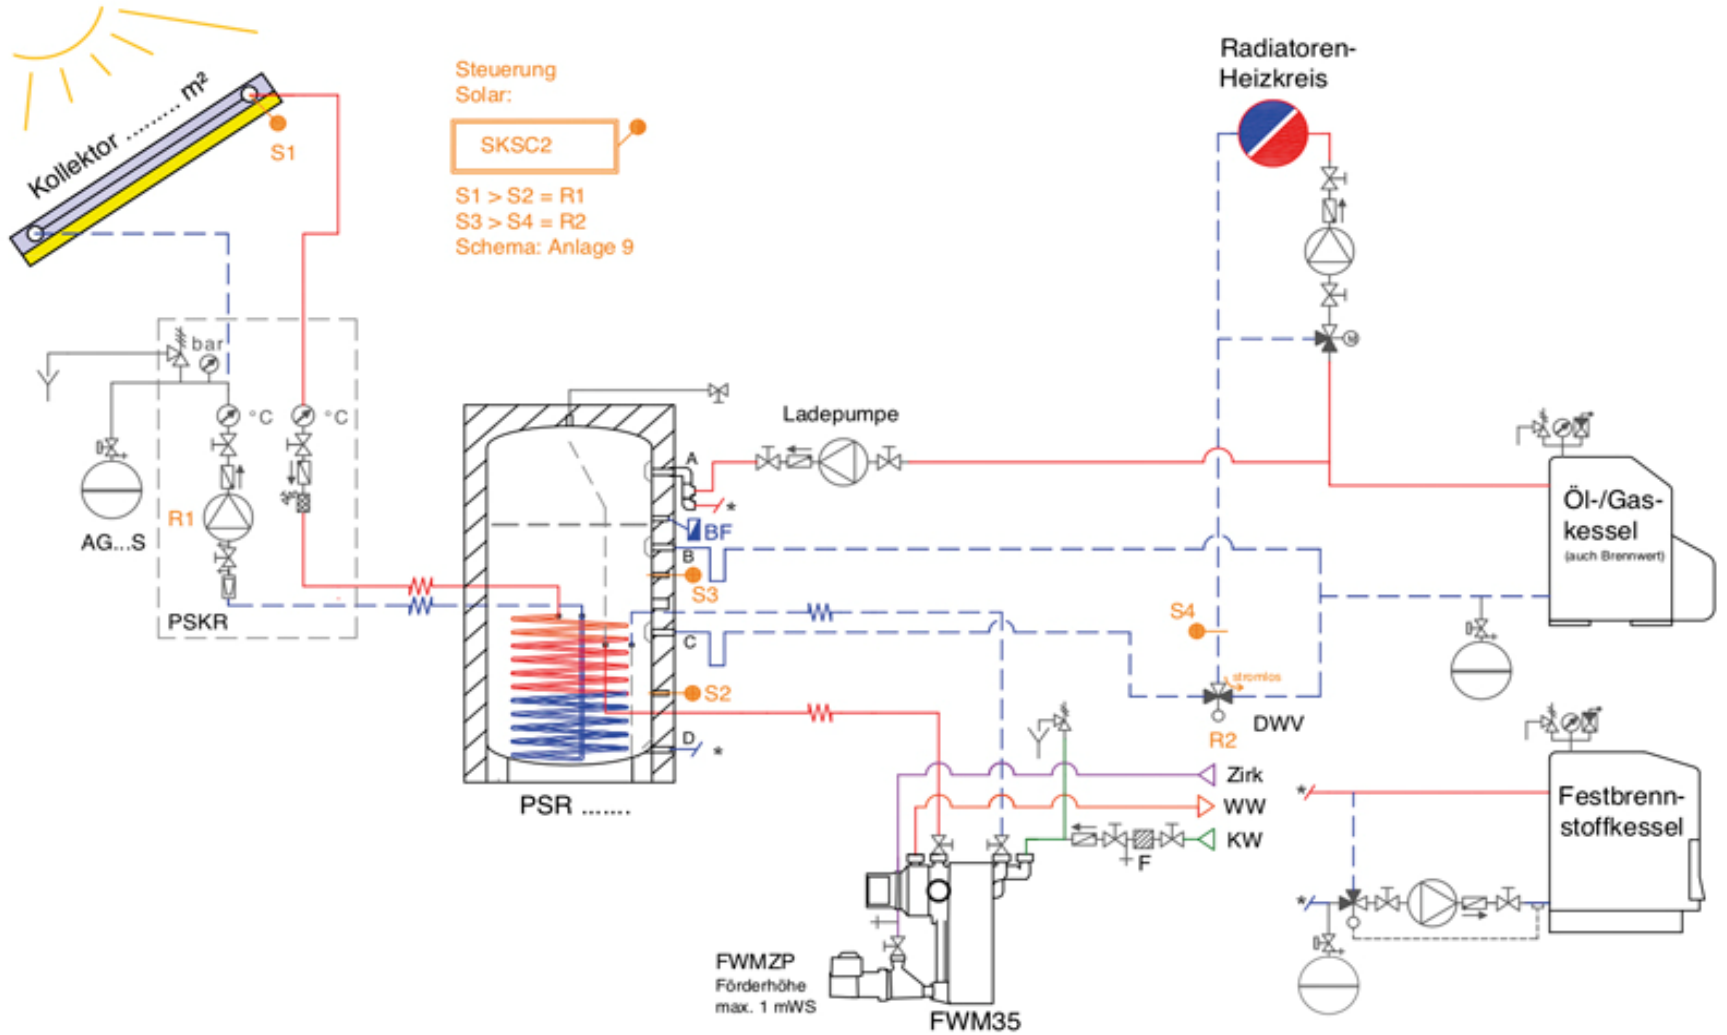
Kollektor ......... m²

S1

Steuerung Solar:

SKSC2

S1 > S2 = R1
S3 > S4 = R2
Schema: Anlage 9

Radiatoren-Heizkreis

bar

°C

°C

AG...S

R1

PSKR

Ladepumpe

A

*

BF

B

S3

C

S2

D

*

PSR .......

S4

stromlos

DWV

R2

Öl-/Gas-kessel
(auch Brennwert)

Zirk

WW

KW

F

*

Festbrenn-stoffkessel

*

FWMZP
Förderhöhe
max. 1 mWS

FWM35